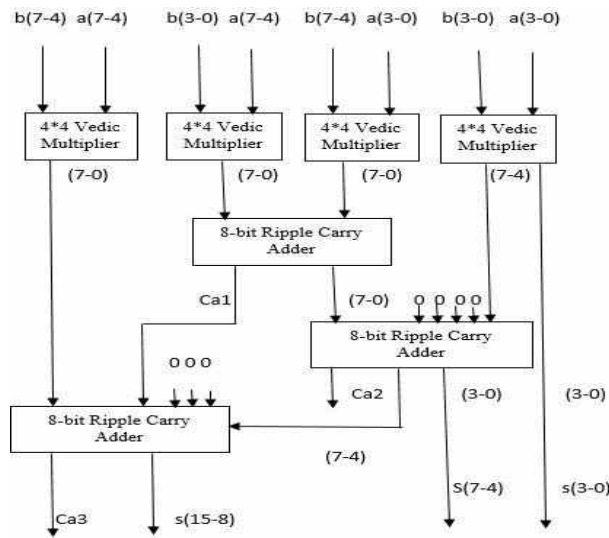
b(7-4) a(7-4)
b(3-0) a(7-4)
b(7-4) a(3-0)
b(3-0) a(3-0)

4*4 Vedic Multiplier
4*4 Vedic Multiplier
4*4 Vedic Multiplier
4*4 Vedic Multiplier

(7-0)
(7-0)
(7-0)
(7-4)

8-bit Ripple Carry Adder

Ca1
(7-0)
0 0 0 0

8-bit Ripple Carry Adder

0 0 0

Ca2
(3-0)
(3-0)

8-bit Ripple Carry Adder

(7-4)

S(7-4)
s(3-0)

Ca3
s(15-8)